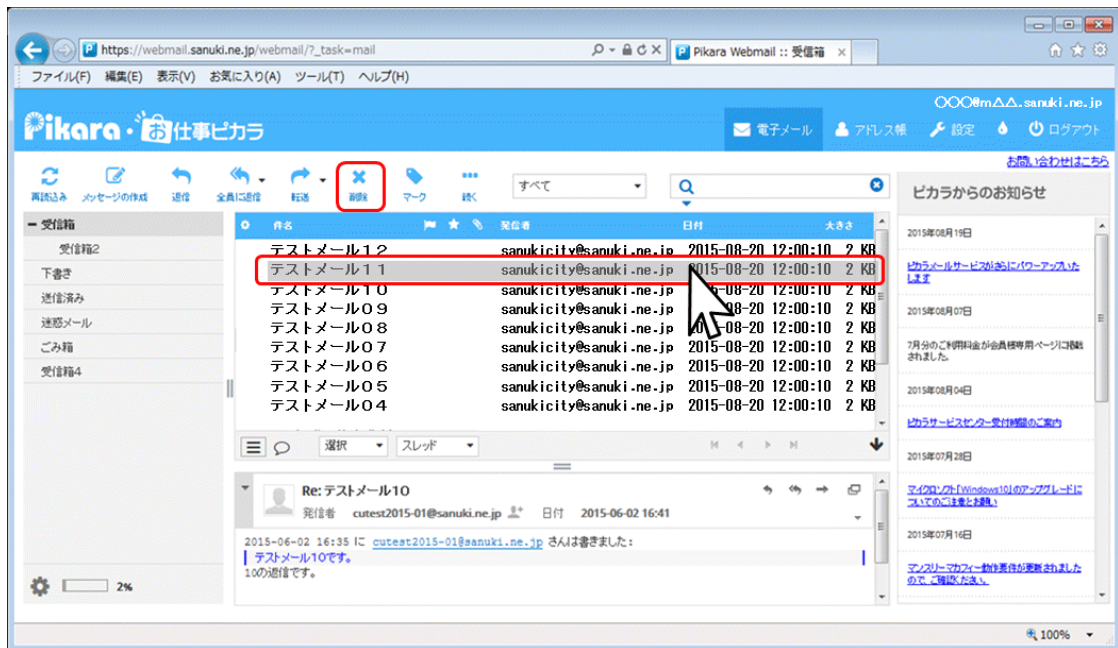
https://webmail.sanuki.ne.jp/webmail/?_task=mail
Pikara Webmail :: 受信箱
ファイル(F) 編集(E) 表示(V) お気に入り(A) ツール(T) ヘルプ(H)

Pikara・お仕事ピカラ
〇〇〇@m△△.sanuki.ne.jp
電子メール アドレス帳 設定 ログアウト
お問い合わせはこちら

再読込み メッセージの作成 返信 全員に返信 転送 削除 マーク 続く
すべて

ピカラからのお知らせ

受信箱
受信箱2
下書き
送信済み
迷惑メール
ごみ箱
受信箱4

| 件名 | 発信者 | 日付 | 大きさ |
|---|---|---|---|
| テストメール12 | sanukicity@sanuki.ne.jp | 2015-08-20 12:00:10 | 2 KB |
| テストメール11 | sanukicity@sanuki.ne.jp | 2015-08-20 12:00:10 | 2 KB |
| テストメール10 | sanukicity@sanuki.ne.jp | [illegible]-08-20 12:00:10 | 2 KB |
| テストメール09 | sanukicity@sanuki.ne.jp | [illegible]-08-20 12:00:10 | 2 KB |
| テストメール08 | sanukicity@sanuki.ne.jp | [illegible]-08-20 12:00:10 | 2 KB |
| テストメール07 | sanukicity@sanuki.ne.jp | 2015-08-20 12:00:10 | 2 KB |
| テストメール06 | sanukicity@sanuki.ne.jp | 2015-08-20 12:00:10 | 2 KB |
| テストメール05 | sanukicity@sanuki.ne.jp | 2015-08-20 12:00:10 | 2 KB |
| テストメール04 | sanukicity@sanuki.ne.jp | 2015-08-20 12:00:10 | 2 KB |

選択 スレッド

Re: テストメール10
発信者 cutest2015-01@sanuki.ne.jp 日付 2015-06-02 16:41

2015-06-02 16:35 に cutest2015-01@sanuki.ne.jp さんは書きました:
テストメール10です。
10の返信です。

2%

2015年08月19日
ピカラメールサービスがさらにパワーアップ入ったします
2015年08月07日
7月分のご利用料金が会員様専用ページに掲載されました。
2015年08月04日
ピカラサービスセンター受付時間のご案内
2015年07月28日
マイクロソフト「Windows10」のアップグレードについてのご注意を更新
2015年07月16日
マンスリーマカフィー動作要件が更新されましたので、ご確認ください。

100%